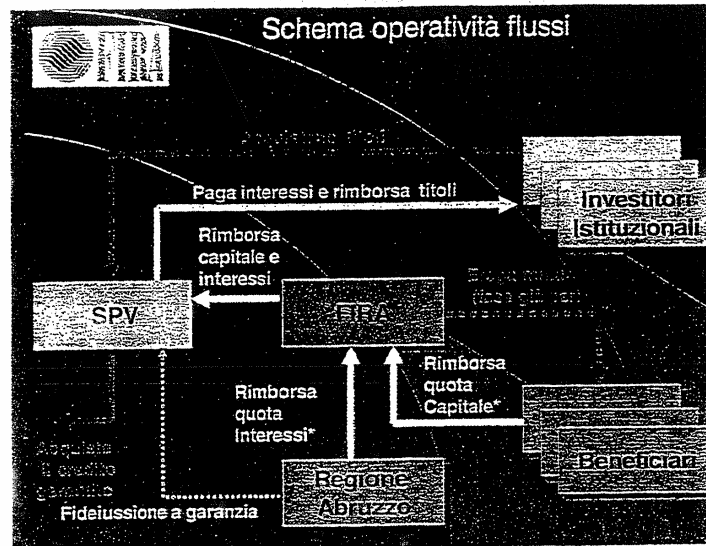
Schema operatività flussi

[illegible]

Paga interessi e rimborsa titoli

Investitori Istituzionali

Rimborsa capitale e interessi

SPV

FIRA

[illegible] (fase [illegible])

Rimborsa quota Capitale*

Rimborsa quota Interessi*

Acquista il credito garantito

Beneficiari

Regione Abruzzo

Fideiussione a garanzia